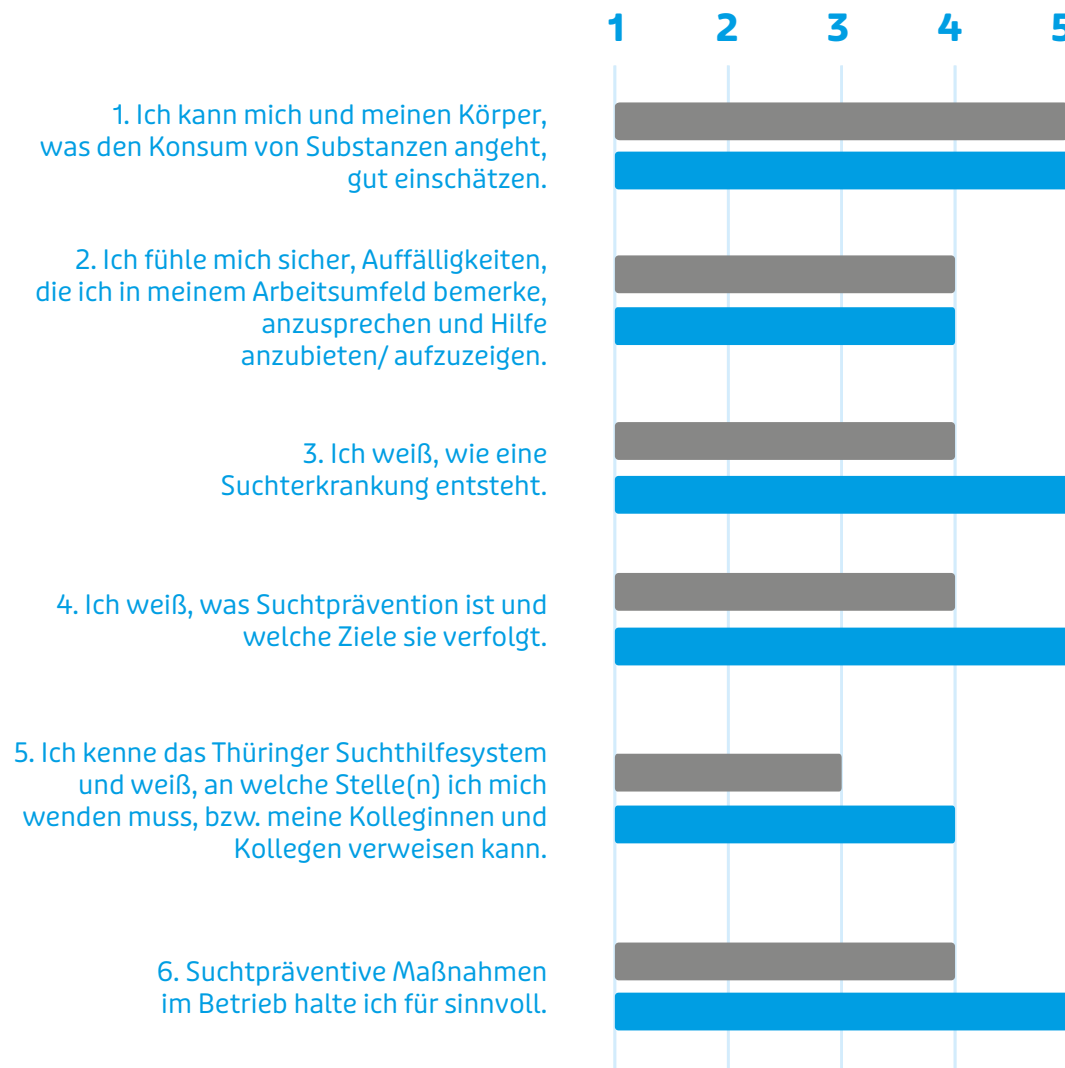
1 2 3 4 5

1. Ich kann mich und meinen Körper, was den Konsum von Substanzen angeht, gut einschätzen.

2. Ich fühle mich sicher, Auffälligkeiten, die ich in meinem Arbeitsumfeld bemerke, anzusprechen und Hilfe anzubieten/ aufzuzeigen.

3. Ich weiß, wie eine Suchterkrankung entsteht.

4. Ich weiß, was Suchtprävention ist und welche Ziele sie verfolgt.

5. Ich kenne das Thüringer Suchthilfesystem und weiß, an welche Stelle(n) ich mich wenden muss, bzw. meine Kolleginnen und Kollegen verweisen kann.

6. Suchtpräventive Maßnahmen im Betrieb halte ich für sinnvoll.